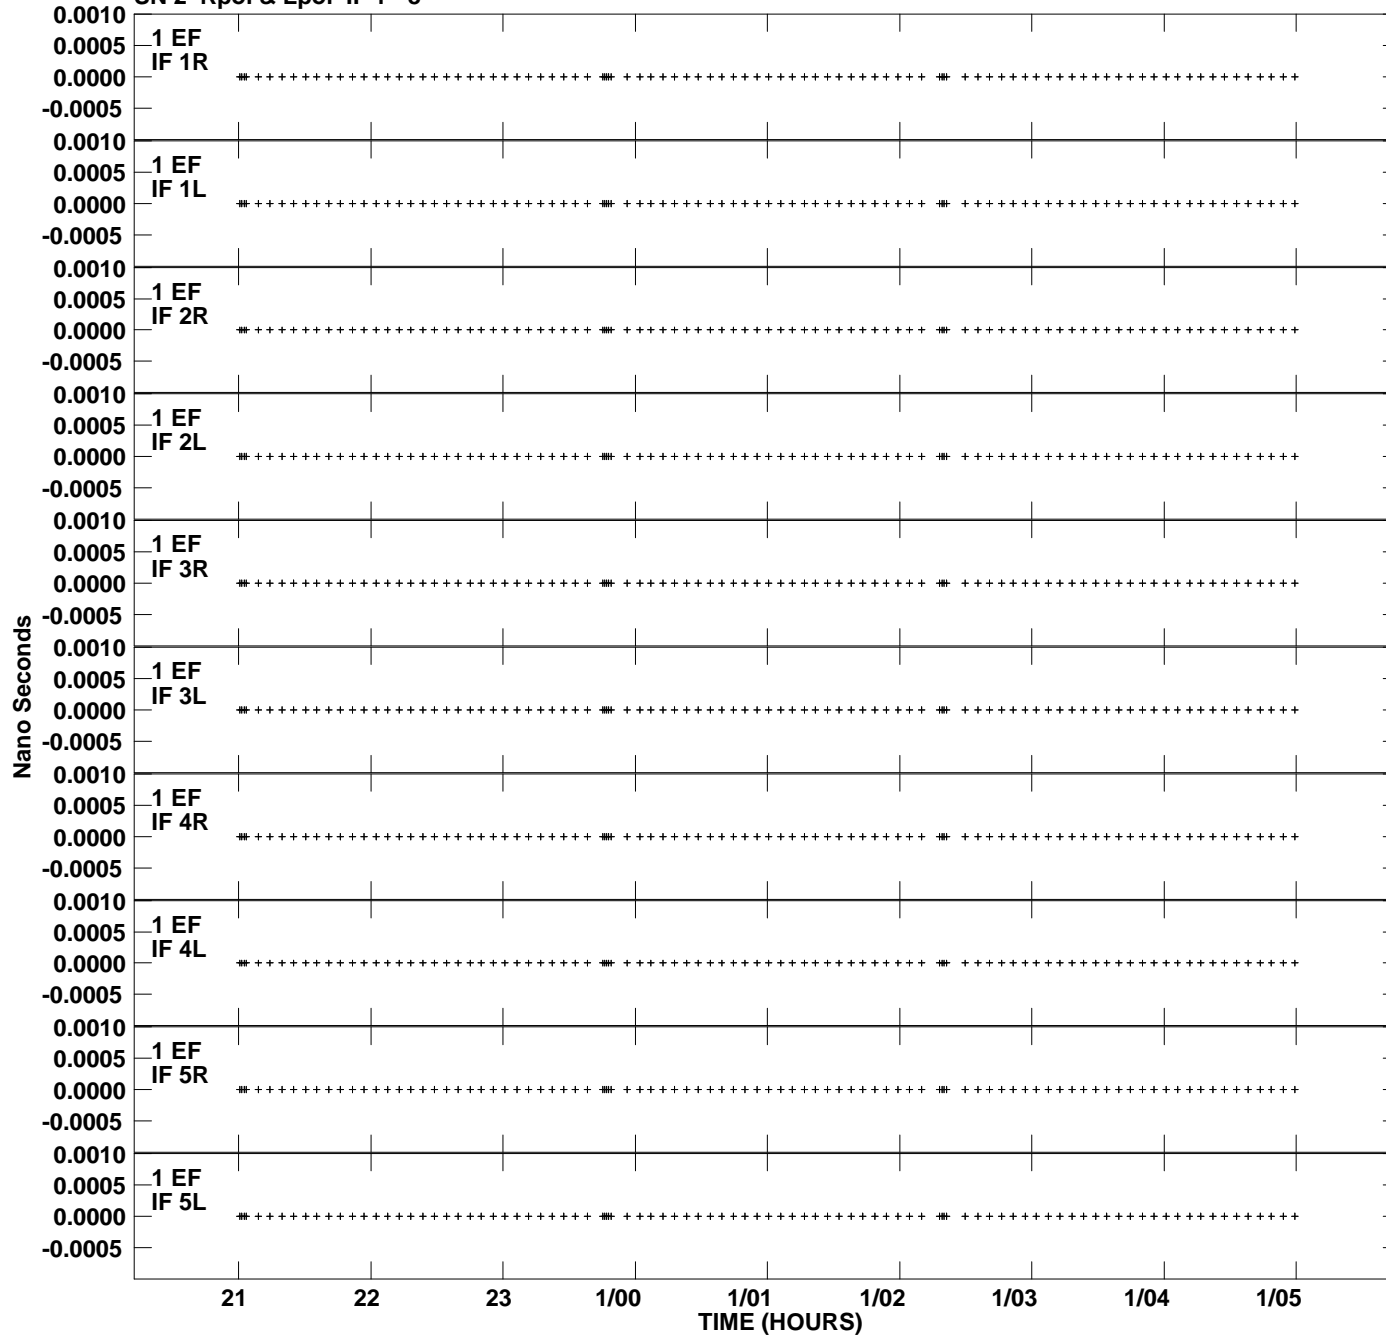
SN 2 Rpol & Lpol IF 1 - 5

0.0010
0.0005
0.0000
-0.0005
1 EF
IF 1R

0.0010
0.0005
0.0000
-0.0005
1 EF
IF 1L

0.0010
0.0005
0.0000
-0.0005
1 EF
IF 2R

0.0010
0.0005
0.0000
-0.0005
1 EF
IF 2L

0.0010
0.0005
0.0000
-0.0005
1 EF
IF 3R

0.0010
0.0005
0.0000
-0.0005
1 EF
IF 3L

0.0010
0.0005
0.0000
-0.0005
1 EF
IF 4R

0.0010
0.0005
0.0000
-0.0005
1 EF
IF 4L

0.0010
0.0005
0.0000
-0.0005
1 EF
IF 5R

0.0010
0.0005
0.0000
-0.0005
1 EF
IF 5L

Nano Seconds

21 22 23 1/00 1/01 1/02 1/03 1/04 1/05
TIME (HOURS)